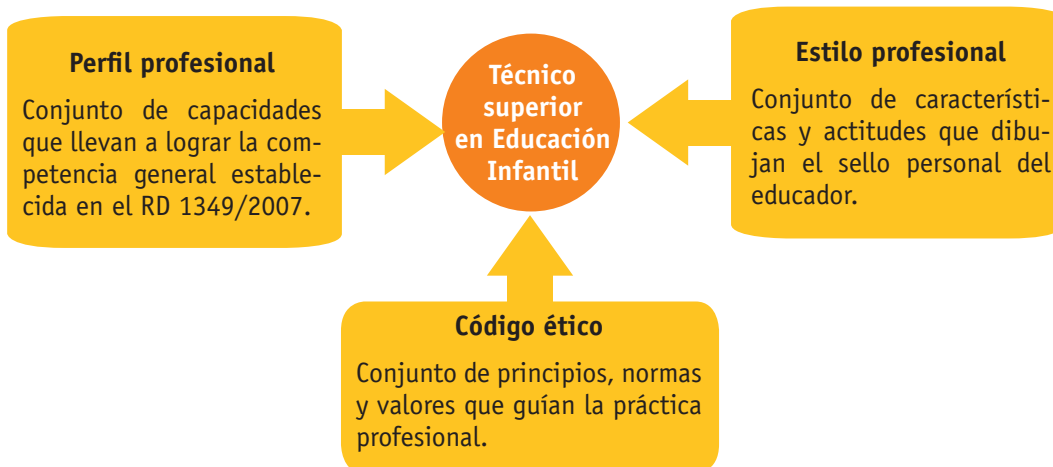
Perfil profesional

Conjunto de capacidades que llevan a lograr la competencia general establecida en el RD 1349/2007.

Técnico superior en Educación Infantil

Estilo profesional

Conjunto de características y actitudes que dibujan el sello personal del educador.

Código ético

Conjunto de principios, normas y valores que guían la práctica profesional.